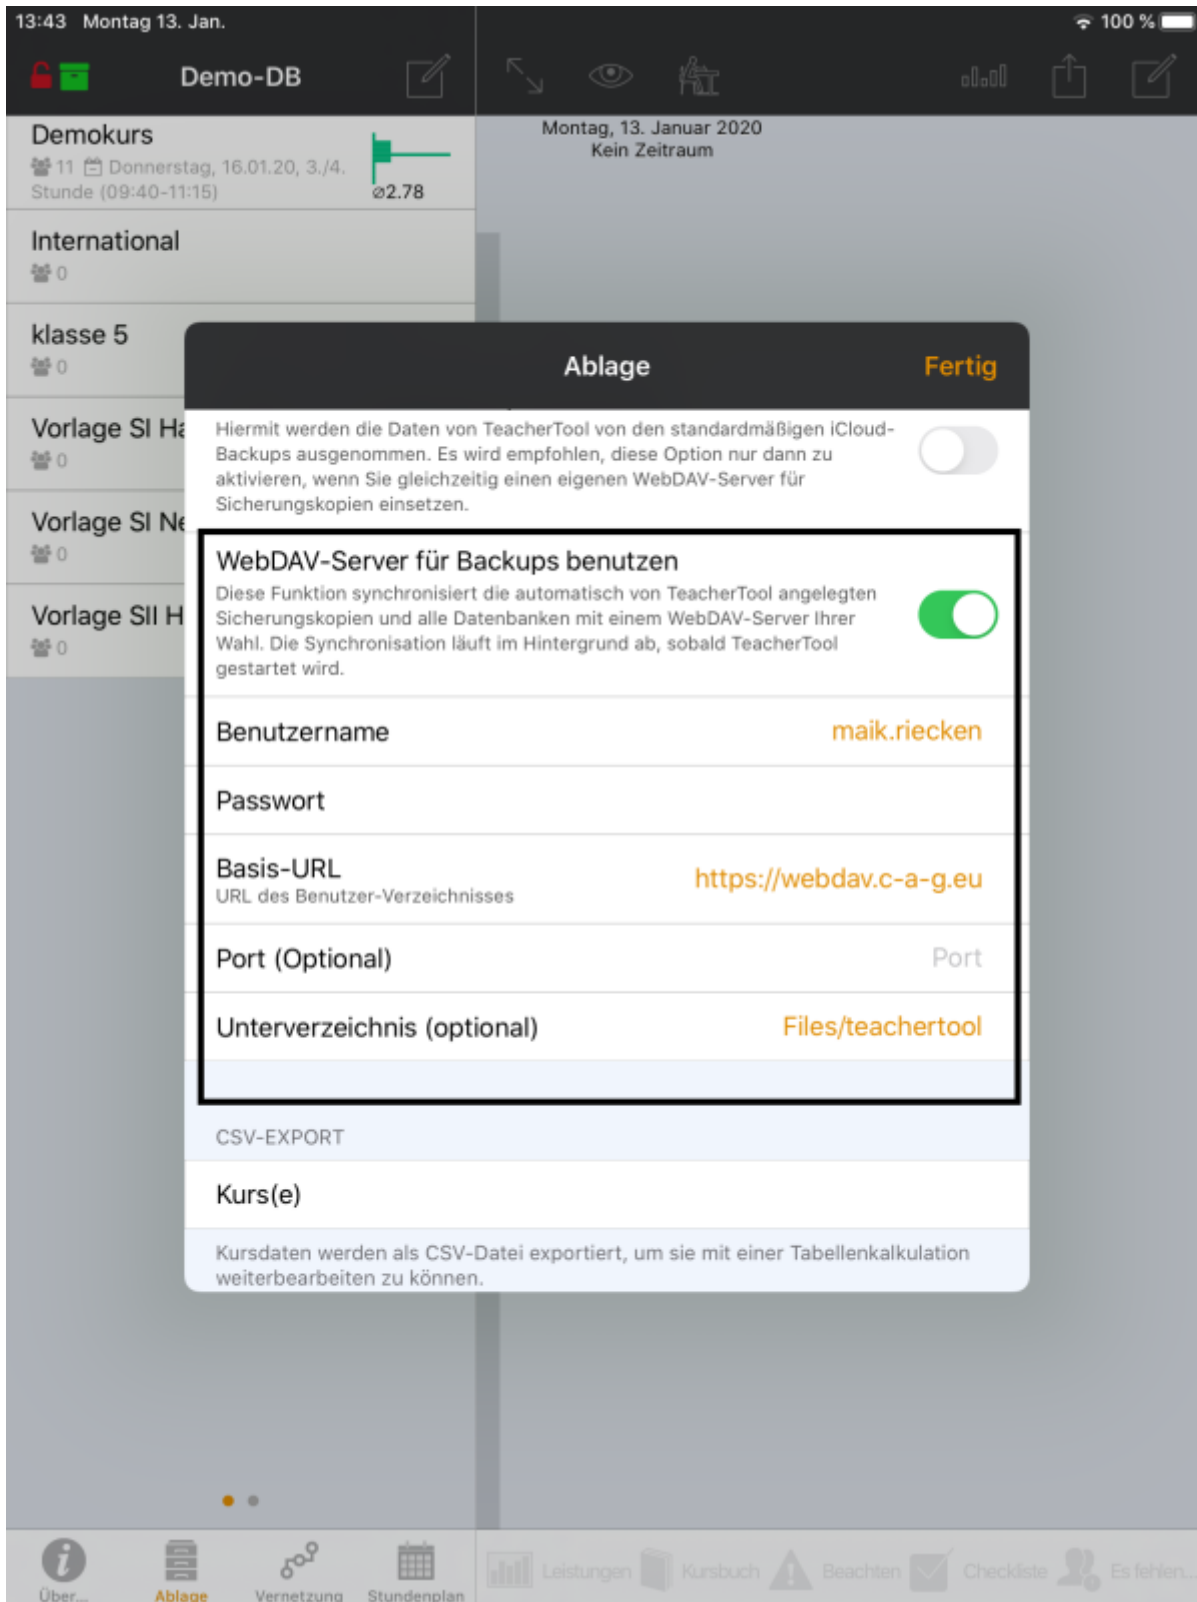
13:43 Montag 13. Jan.

100 %

Demo-DB

Montag, 13. Januar 2020
Kein Zeitraum

Demokurs
11 Donnerstag, 16.01.20, 3./4. Stunde (09:40-11:15)
⌀2.78

International
0

klasse 5
0

Vorlage SI Ha
0

Vorlage SI Ne
0

Vorlage SII H
0

Ablage

Fertig

Hiermit werden die Daten von TeacherTool von den standardmäßigen iCloud-Backups ausgenommen. Es wird empfohlen, diese Option nur dann zu aktivieren, wenn Sie gleichzeitig einen eigenen WebDAV-Server für Sicherungskopien einsetzen.

WebDAV-Server für Backups benutzen

Diese Funktion synchronisiert die automatisch von TeacherTool angelegten Sicherungskopien und alle Datenbanken mit einem WebDAV-Server Ihrer Wahl. Die Synchronisation läuft im Hintergrund ab, sobald TeacherTool gestartet wird.

Benutzername maik.riecken

Passwort

Basis-URL https://webdav.c-a-g.eu
URL des Benutzer-Verzeichnisses

Port (Optional) Port

Unterverzeichnis (optional) Files/teachertool

CSV-EXPORT

Kurs(e)

Kursdaten werden als CSV-Datei exportiert, um sie mit einer Tabellenkalkulation weiterbearbeiten zu können.

Über...

Ablage

Vernetzung

Stundenplan

Leistungen

Kursbuch

Beachten

Checkliste

Es fehlen...